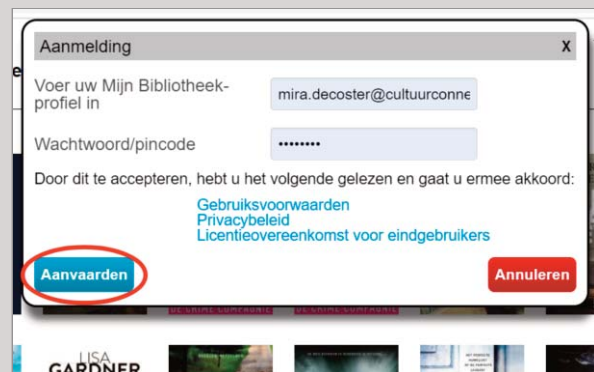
Aanmelding

X

Voer uw Mijn Bibliotheek-profiel in

mira.decoster@cultuurconne

Wachtwoord/pincode

••••••••

Door dit te accepteren, hebt u het volgende gelezen en gaat u ermee akkoord:

Gebruiksvoorwaarden
Privacybeleid
Licentieovereenkomst voor eindgebruikers

Aanvaarden

Annuleren

LISA
GARDNER